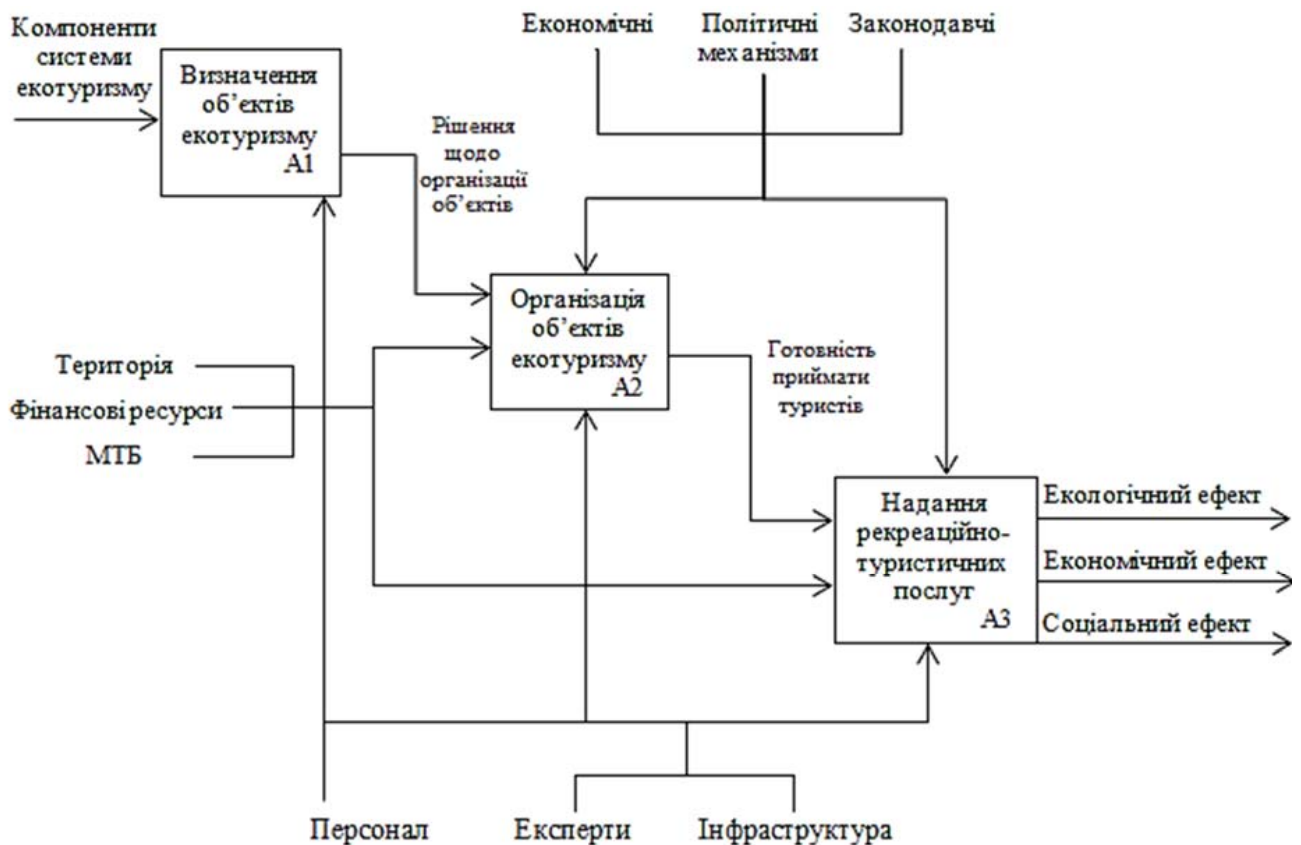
Компоненти системи екотуризму

Визначення об'єктів екотуризму A1

Економічні

Політичні механізми

Законодавчі

Рішення щодо організації об'єктів

Організація об'єктів екотуризму A2

Територія

Фінансові ресурси

МТБ

Готовність приймати туристів

Надання рекреаційно-туристичних послуг A3

Екологічний ефект

Економічний ефект

Соціальний ефект

Персонал

Експерти

Інфраструктура